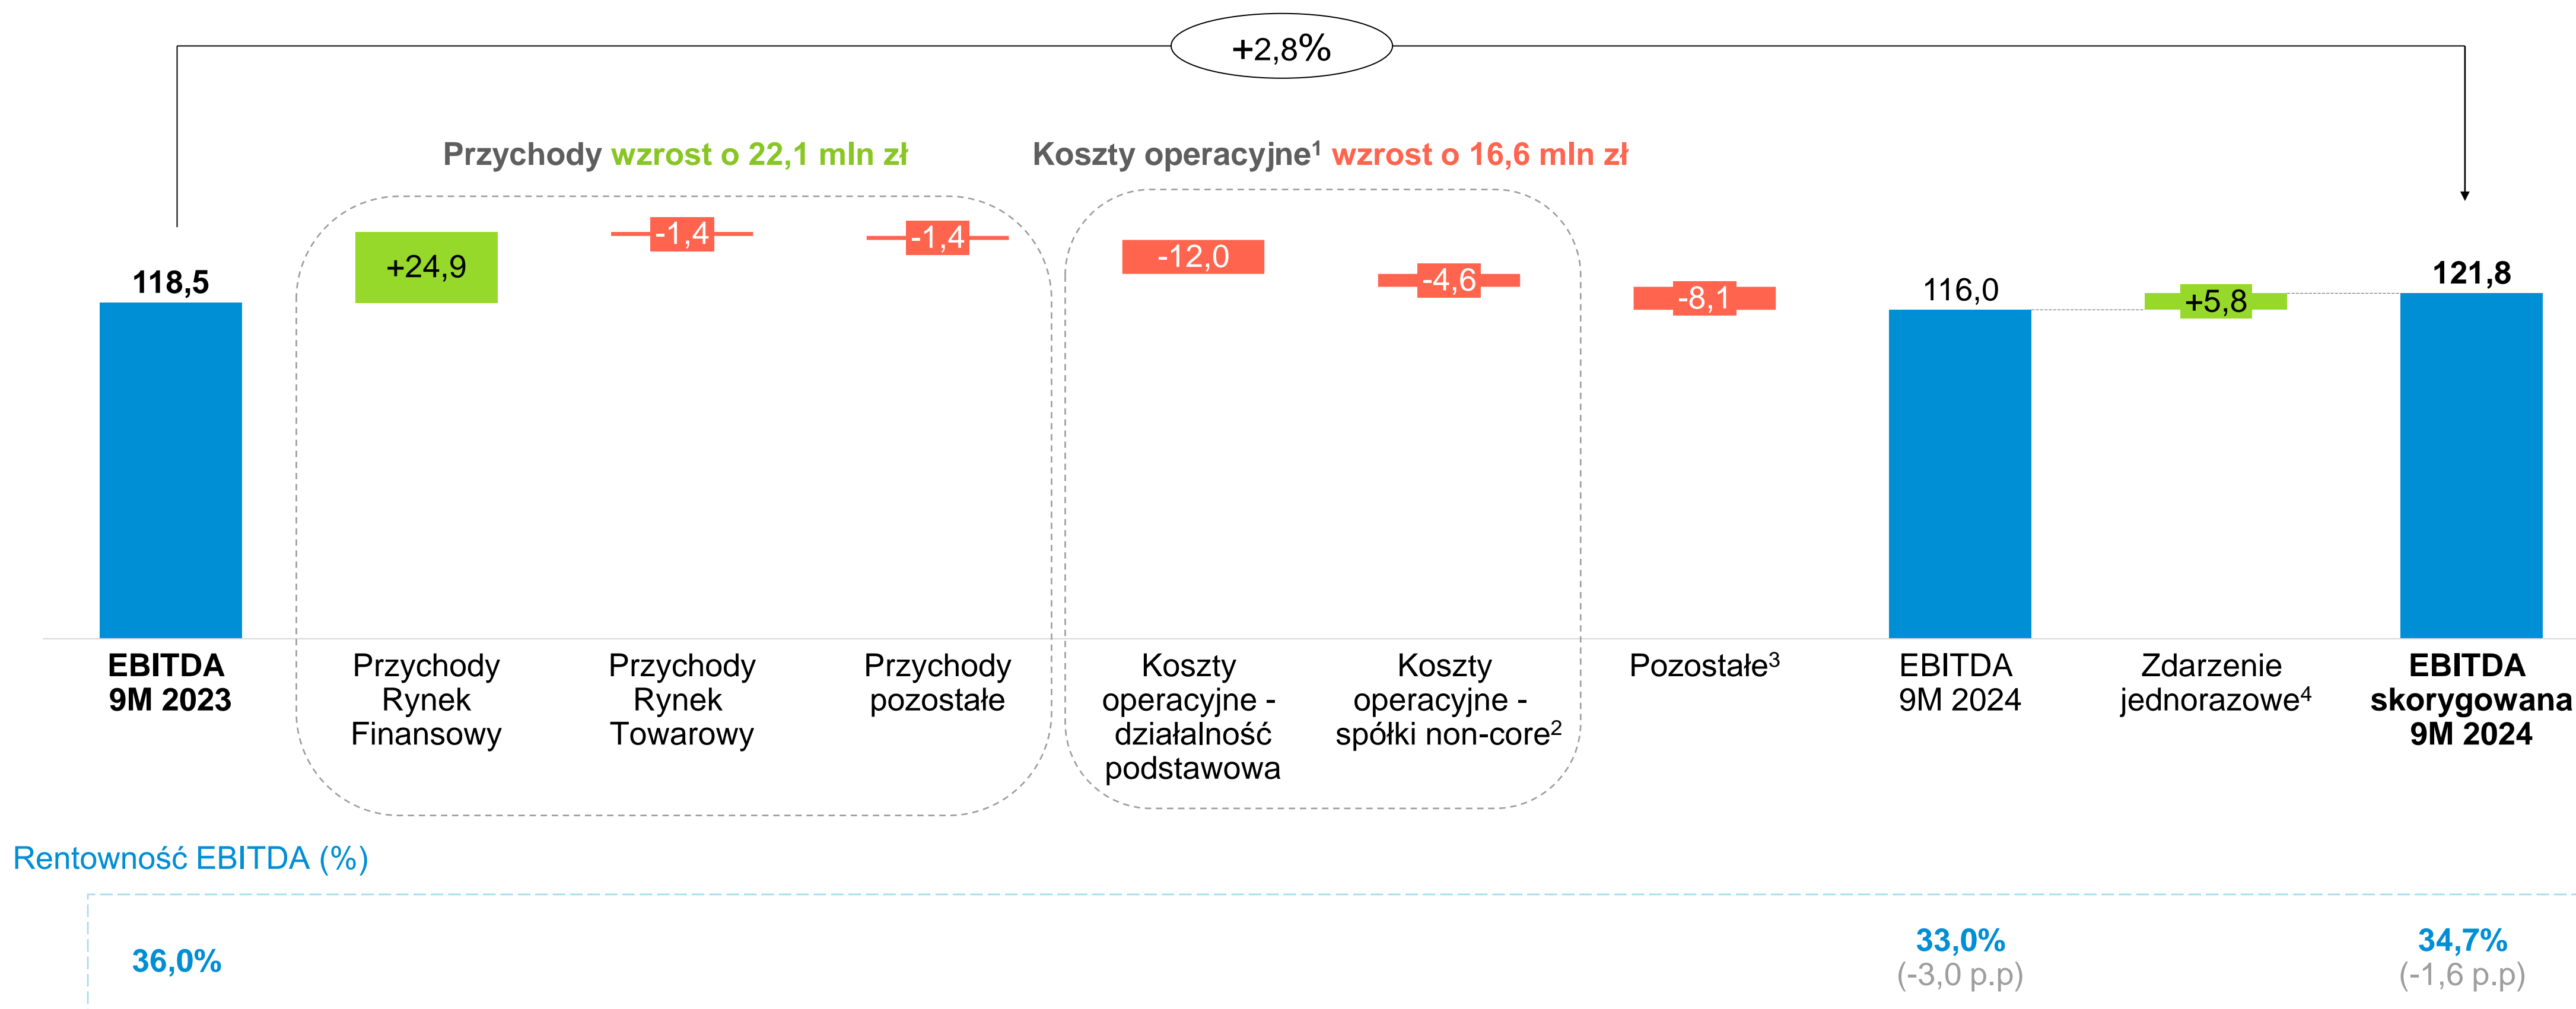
+2,8%

Przychody wzrost o 22,1 mln zł

Koszty operacyjne$^1$ wzrost o 16,6 mln zł

118,5

+24,9

-1,4

-1,4

-12,0

-4,6

-8,1

116,0

+5,8

121,8

EBITDA 9M 2023

Przychody Rynek Finansowy

Przychody Rynek Towarowy

Przychody pozostałe

Koszty operacyjne - działalność podstawowa

Koszty operacyjne - spółki non-core$^2$

Pozostałe$^3$

EBITDA 9M 2024

Zdarzenie jednorazowe$^4$

EBITDA skorygowana 9M 2024

Rentowność EBITDA (%)

36,0%

33,0%
(-3,0 p.p)

34,7%
(-1,6 p.p)